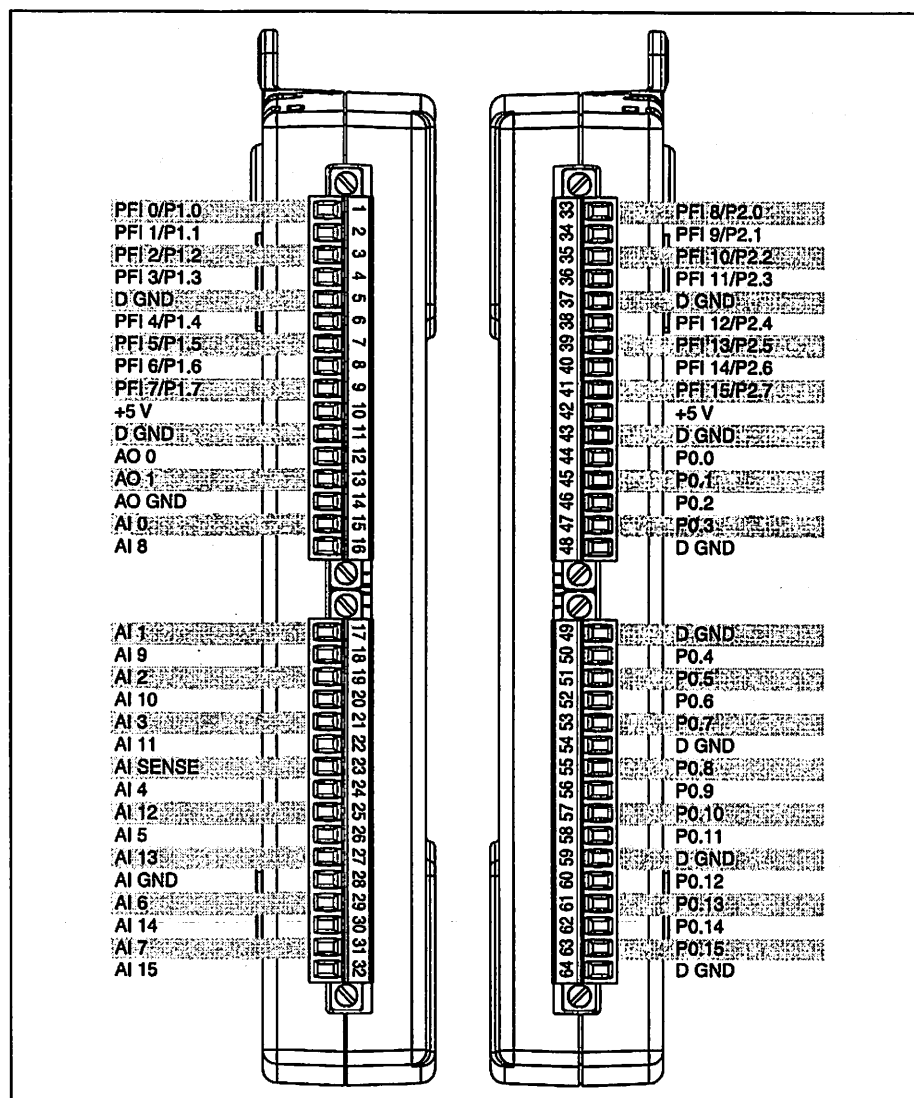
PFI 0/P1.0
PFI 1/P1.1
PFI 2/P1.2
PFI 3/P1.3
D GND
PFI 4/P1.4
PFI 5/P1.5
PFI 6/P1.6
PFI 7/P1.7
+5 V
D GND
AO 0
AO 1
AO GND
AI 0
AI 8

1 2 3 4 5 6 7 8 9 10 11 12 13 14 15 16

AI 1
AI 9
AI 2
AI 10
AI 3
AI 11
AI SENSE
AI 4
AI 12
AI 5
AI 13
AI GND
AI 6
AI 14
AI 7
AI 15

17 18 19 20 21 22 23 24 25 26 27 28 29 30 31 32

33 34 35 36 37 38 39 40 41 42 43 44 45 46 47 48

PFI 8/P2.0
PFI 9/P2.1
PFI 10/P2.2
PFI 11/P2.3
D GND
PFI 12/P2.4
PFI 13/P2.5
PFI 14/P2.6
PFI 15/P2.7
+5 V
D GND
P0.0
P0.1
P0.2
P0.3
D GND

49 50 51 52 53 54 55 56 57 58 59 60 61 62 63 64

D GND
P0.4
P0.5
P0.6
P0.7
D GND
P0.8
P0.9
P0.10
P0.11
D GND
P0.12
P0.13
P0.14
P0.15
D GND